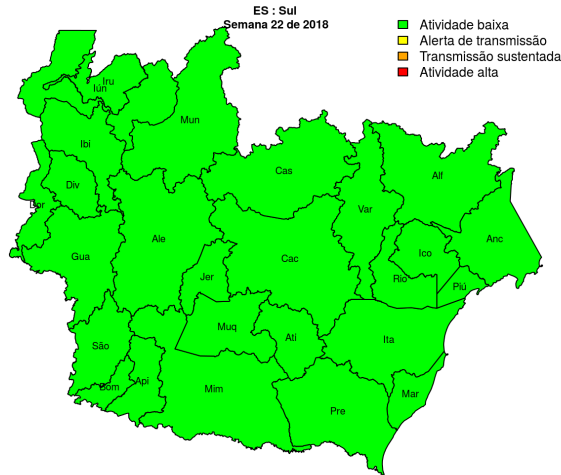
ES : Sul
Semana 22 de 2018

Atividade baixa
Alerta de transmissão
Transmissão sustentada
Atividade alta

Iru
Iún
Mun
Ibi
Div
Dor
Cas
Alf
Var
Anc
Ico
Rio
Piú
Gua
Ale
Jer
Cac
Muq
Atí
Ita
São
Bom
Api
Mim
Pre
Mar